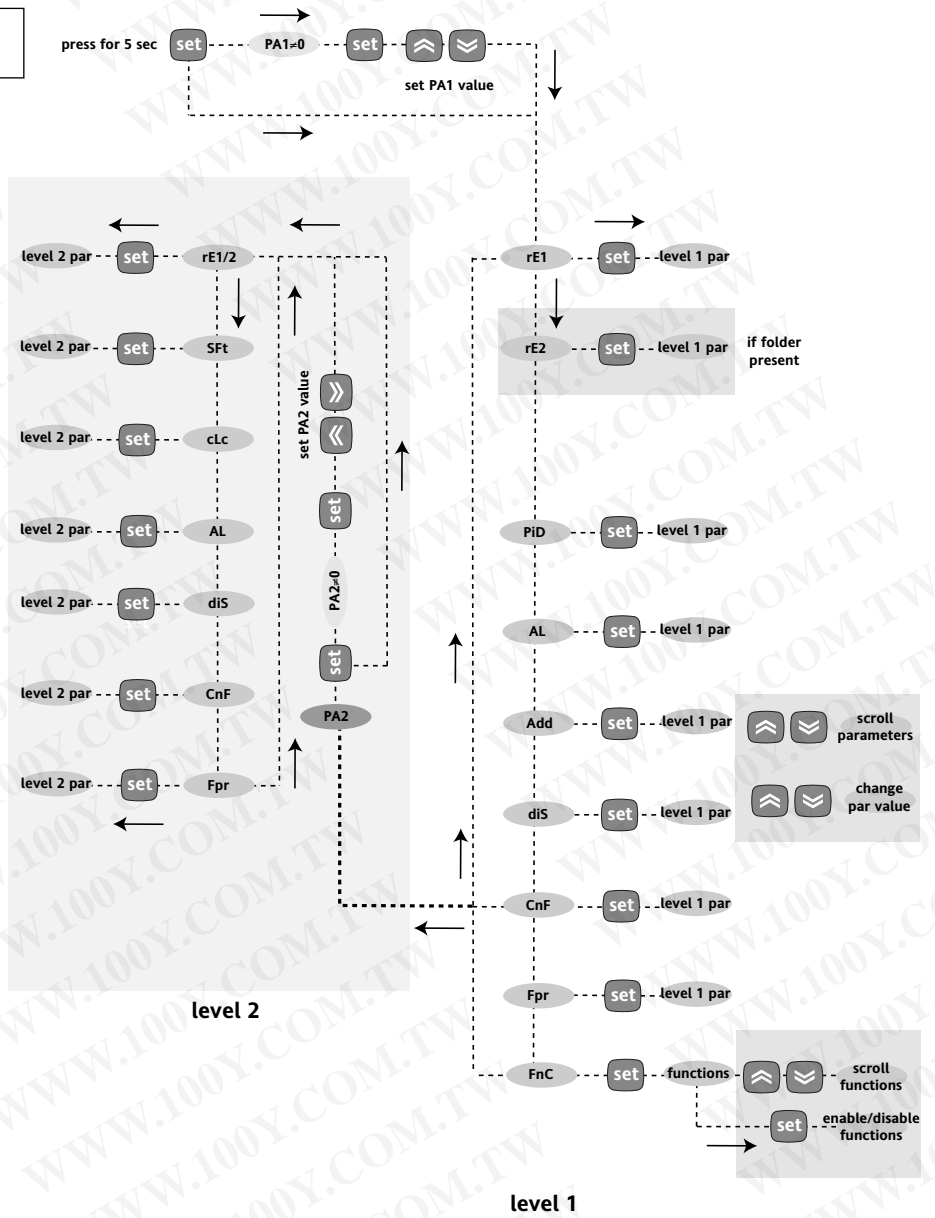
press for 5 sec set PA1≠0 set

set PA1 value

level 2 par set rE1/2

level 2 par set SFt

level 2 par set cLc

level 2 par set AL

level 2 par set diS

level 2 par set CnF

level 2 par set Fpr

set PA2 value

set

PA2≠0

set

PA2

level 2

rE1 set level 1 par

rE2 set level 1 par if folder present

PiD set level 1 par

AL set level 1 par

Add set level 1 par

scroll parameters

change par value

diS set level 1 par

CnF set level 1 par

Fpr set level 1 par

FnC set functions

scroll functions

set enable/disable functions

level 1

WWW.100Y.COM.TW